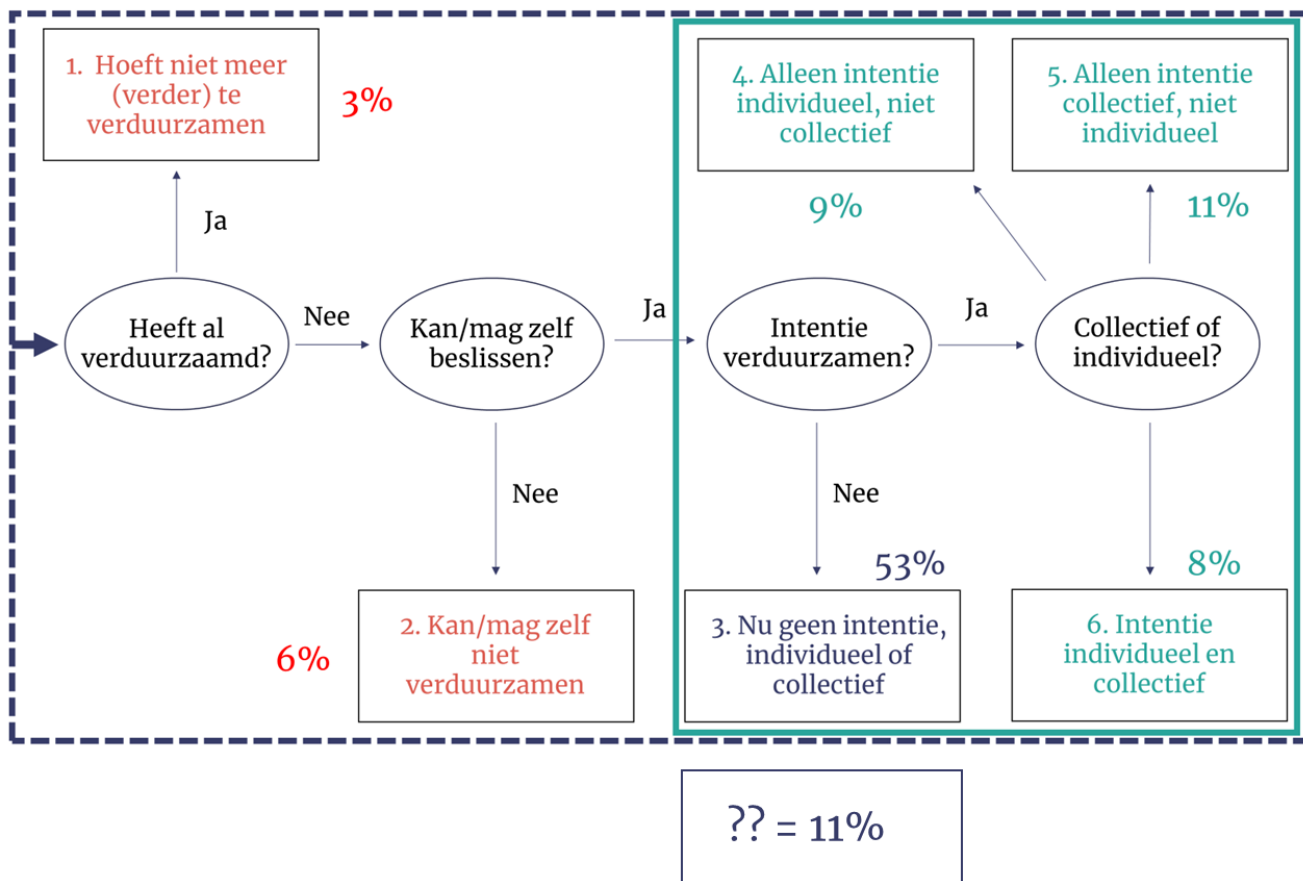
1. Hoeft niet meer (verder) te verduurzamen

3%

Ja

Heeft al verduurzaamd?

Nee

Kan/mag zelf beslissen?

Nee

2. Kan/mag zelf niet verduurzamen

6%

Ja

4. Alleen intentie individueel, niet collectief

9%

5. Alleen intentie collectief, niet individueel

11%

Intentie verduurzamen?

Ja

Collectief of individueel?

Nee

53%

3. Nu geen intentie, individueel of collectief

8%

6. Intentie individueel en collectief

?? = 11%